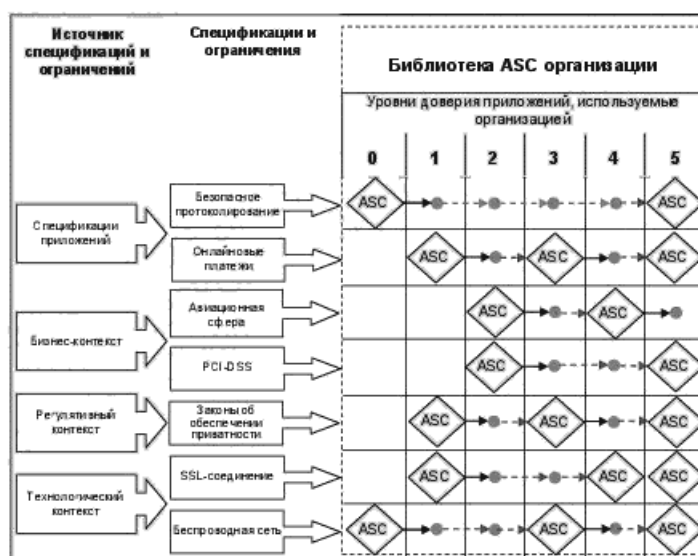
Источник спецификаций и ограничений

Спецификации и ограничения

Библиотека ASC организации

Уровни доверия приложений, используемые организацией

| 0 | 1 | 2 | 3 | 4 | 5 |
|---|---|---|---|---|---|

Спецификации приложений

Бизнес-контекст

Регулятивный контекст

Технологический контекст

Безопасное протоколирование

Онлайновые платежи

Авиационная сфера

PCI-DSS

Законы об обеспечении приватности

SSL-соединение

Беспроводная сеть

ASC ASC

ASC ASC ASC

ASC ASC

ASC ASC

ASC ASC ASC

ASC ASC ASC

ASC ASC ASC